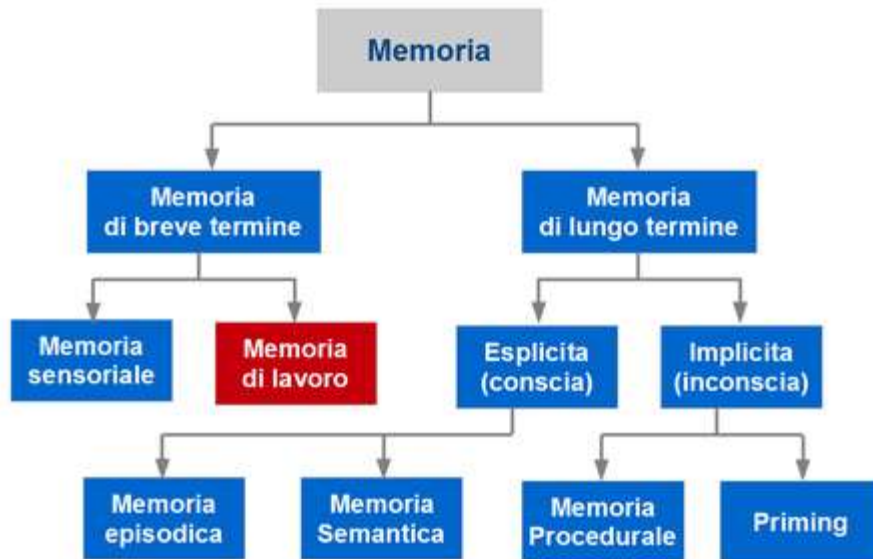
Memoria

Memoria di breve termine

Memoria di lungo termine

Memoria sensoriale

Memoria di lavoro

Esplicita (conscia)

Implicita (inconscia)

Memoria episodica

Memoria Semantica

Memoria Procedurale

Priming